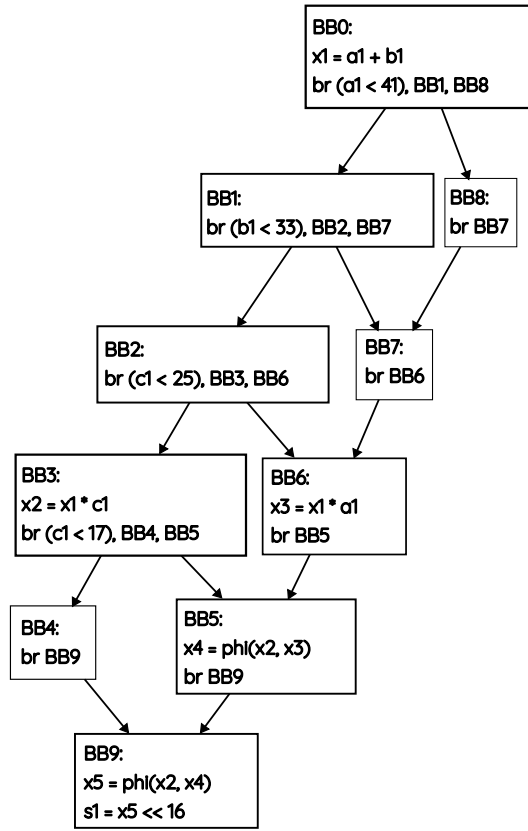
BB0:
x1 = a1 + b1
br (a1 < 41), BB1, BB8

BB1:
br (b1 < 33), BB2, BB7

BB8:
br BB7

BB2:
br (c1 < 25), BB3, BB6

BB7:
br BB6

BB3:
x2 = x1 * c1
br (c1 < 17), BB4, BB5

BB6:
x3 = x1 * a1
br BB5

BB4:
br BB9

BB5:
x4 = phi(x2, x3)
br BB9

BB9:
x5 = phi(x2, x4)
s1 = x5 << 16